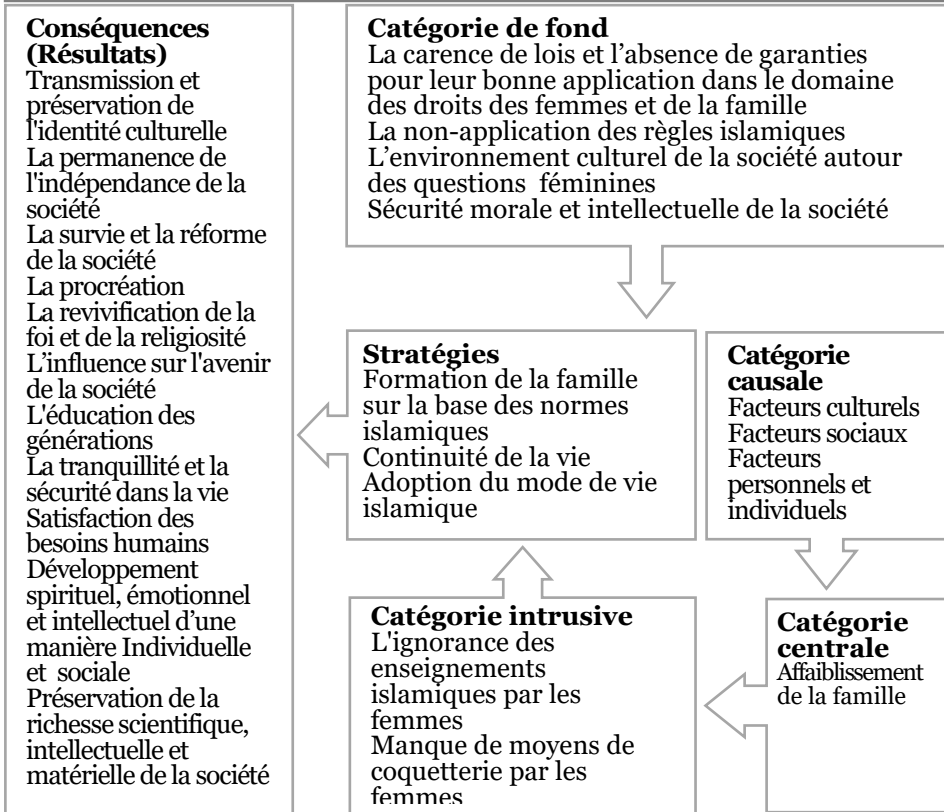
**Conséquences (Résultats)**
Transmission et préservation de l'identité culturelle
La permanence de l'indépendance de la société
La survie et la réforme de la société
La procréation
La revivification de la foi et de la religiosité
L'influence sur l'avenir de la société
L'éducation des générations
La tranquillité et la sécurité dans la vie
Satisfaction des besoins humains
Développement spirituel, émotionnel et intellectuel d'une manière Individuelle et sociale
Préservation de la richesse scientifique, intellectuelle et matérielle de la société

**Catégorie de fond**
La carence de lois et l'absence de garanties pour leur bonne application dans le domaine des droits des femmes et de la famille
La non-application des règles islamiques
L'environnement culturel de la société autour des questions féminines
Sécurité morale et intellectuelle de la société

**Stratégies**
Formation de la famille sur la base des normes islamiques
Continuité de la vie
Adoption du mode de vie islamique

**Catégorie causale**
Facteurs culturels
Facteurs sociaux
Facteurs personnels et individuels

**Catégorie intrusive**
L'ignorance des enseignements islamiques par les femmes
Manque de moyens de coquetterie par les femmes

**Catégorie centrale**
Affaiblissement de la famille